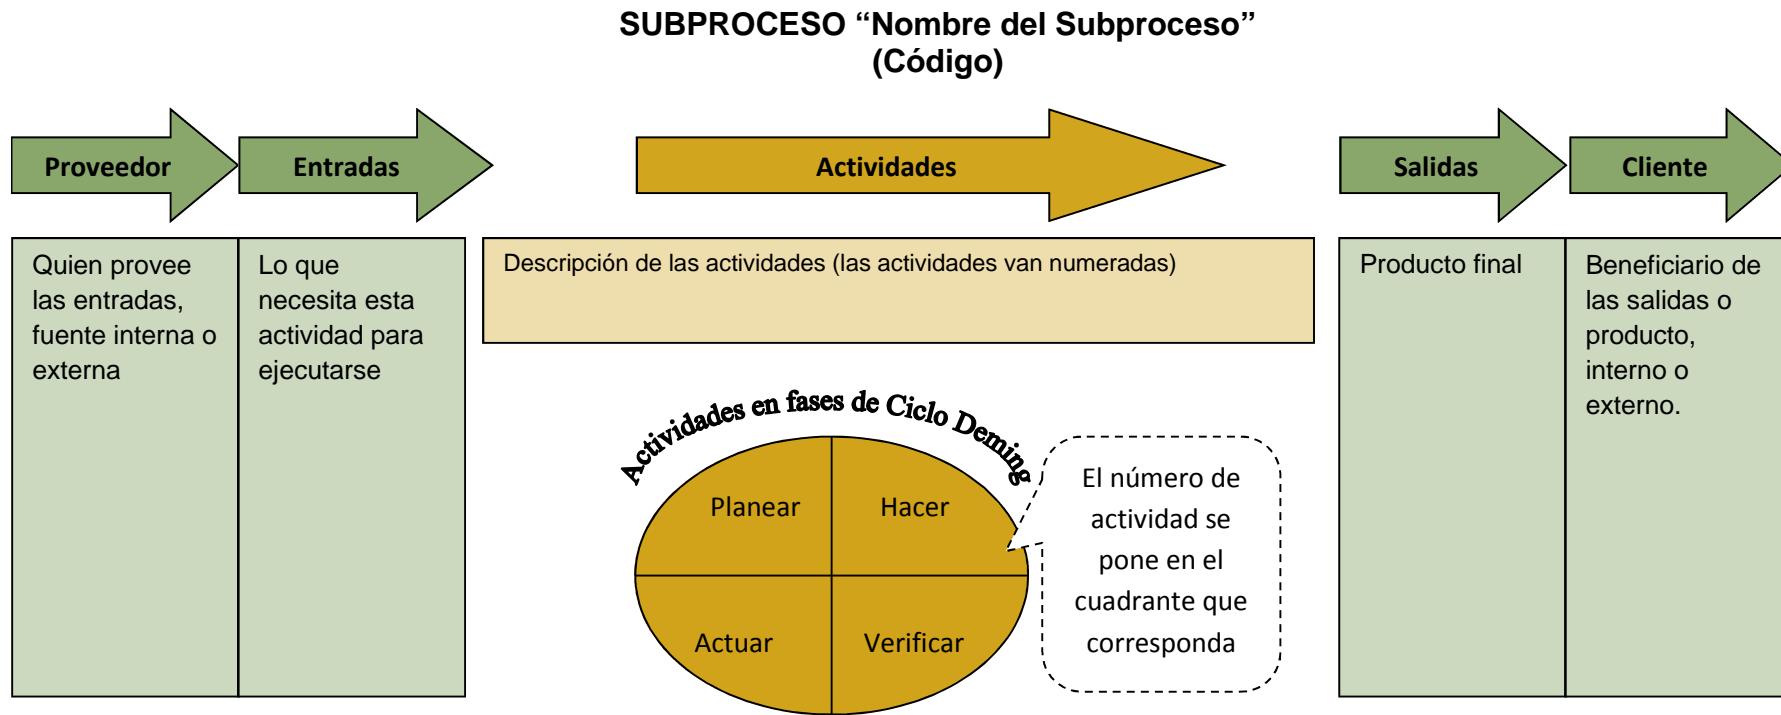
SUBPROCESO “Nombre del Subproceso”
(Código)

Proveedor

Entradas

Actividades

Salidas

Cliente

Quien provee las entradas, fuente interna o externa

Lo que necesita esta actividad para ejecutarse

Descripción de las actividades (las actividades van numeradas)

Producto final

Beneficiario de las salidas o producto, interno o externo.

Actividades en fases de Ciclo Deming

Planear

Hacer

Actuar

Verificar

El número de actividad se pone en el cuadrante que corresponda